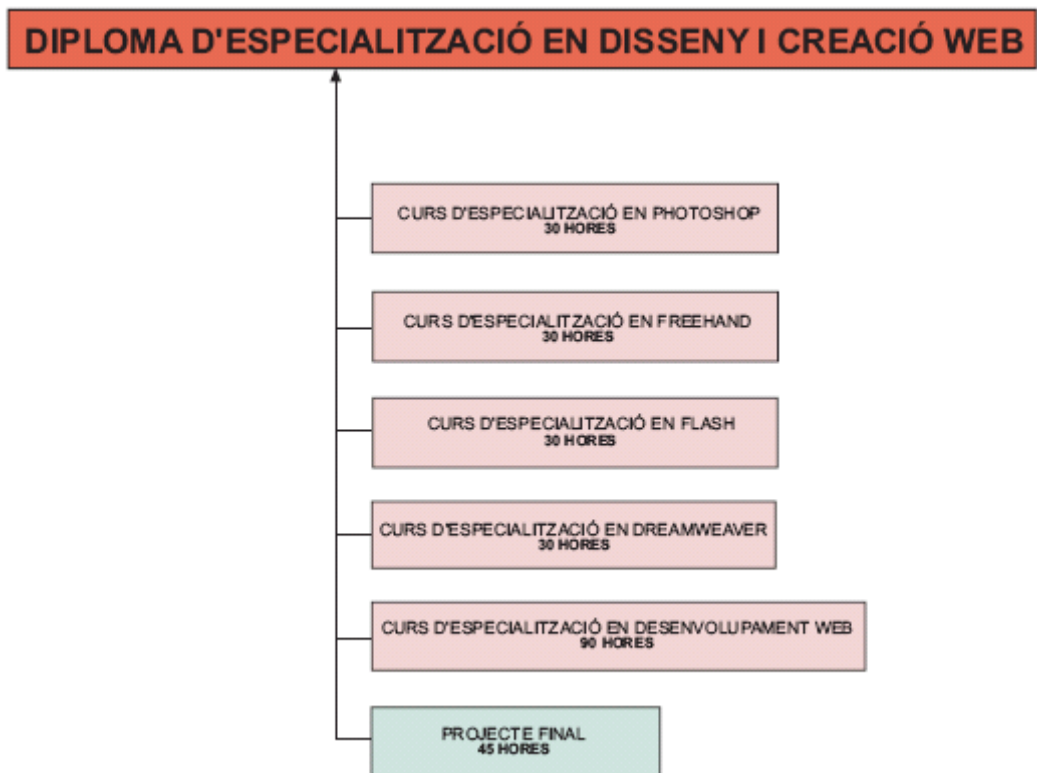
DIPLOMA D'ESPECIALITZACIÓ EN DISSENY I CREACIÓ WEB

CURS D'ESPECIALITZACIÓ EN PHOTOSHOP
30 HORES

CURS D'ESPECIALITZACIÓ EN FREEHAND
30 HORES

CURS D'ESPECIALITZACIÓ EN FLASH
30 HORES

CURS D'ESPECIALITZACIÓ EN DREAMWEAVER
30 HORES

CURS D'ESPECIALITZACIÓ EN DESENVOLUPAMENT WEB
90 HORES

PROJECTE FINAL
45 HORES